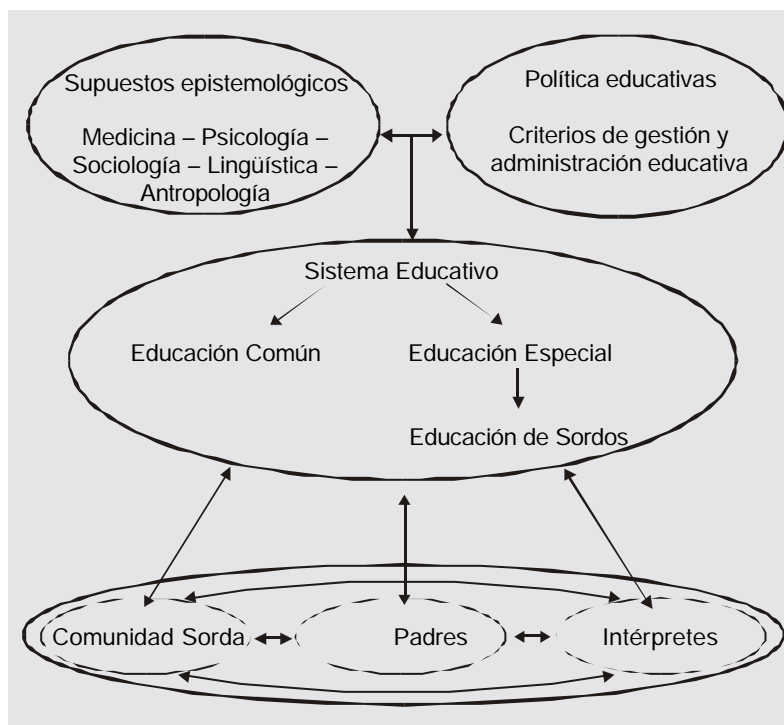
Supuestos epistemológicos

Medicina – Psicología – Sociología – Lingüística – Antropología

Política educativas

Criterios de gestión y administración educativa

Sistema Educativo

Educación Común

Educación Especial

Educación de Sordos

Comunidad Sorda

Padres

Intérpretes